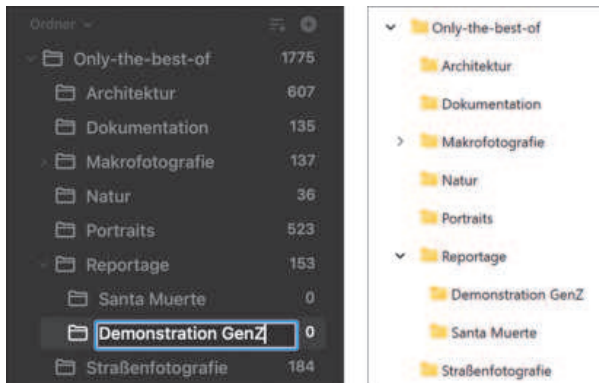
Ordner

| | |
|---|---|
| Only-the-best-of | 1775 |
| Architektur | 607 |
| Dokumentation | 135 |
| Makrofotografie | 137 |
| Natur | 36 |
| Portraits | 523 |
| Reportage | 153 |
| Santa Muerte | 0 |
| Demonstration GenZ | 0 |
| Straßenfotografie | 184 |

Only-the-best-of
Architektur
Dokumentation
Makrofotografie
Natur
Portraits
Reportage
Demonstration GenZ
Santa Muerte
Straßenfotografie